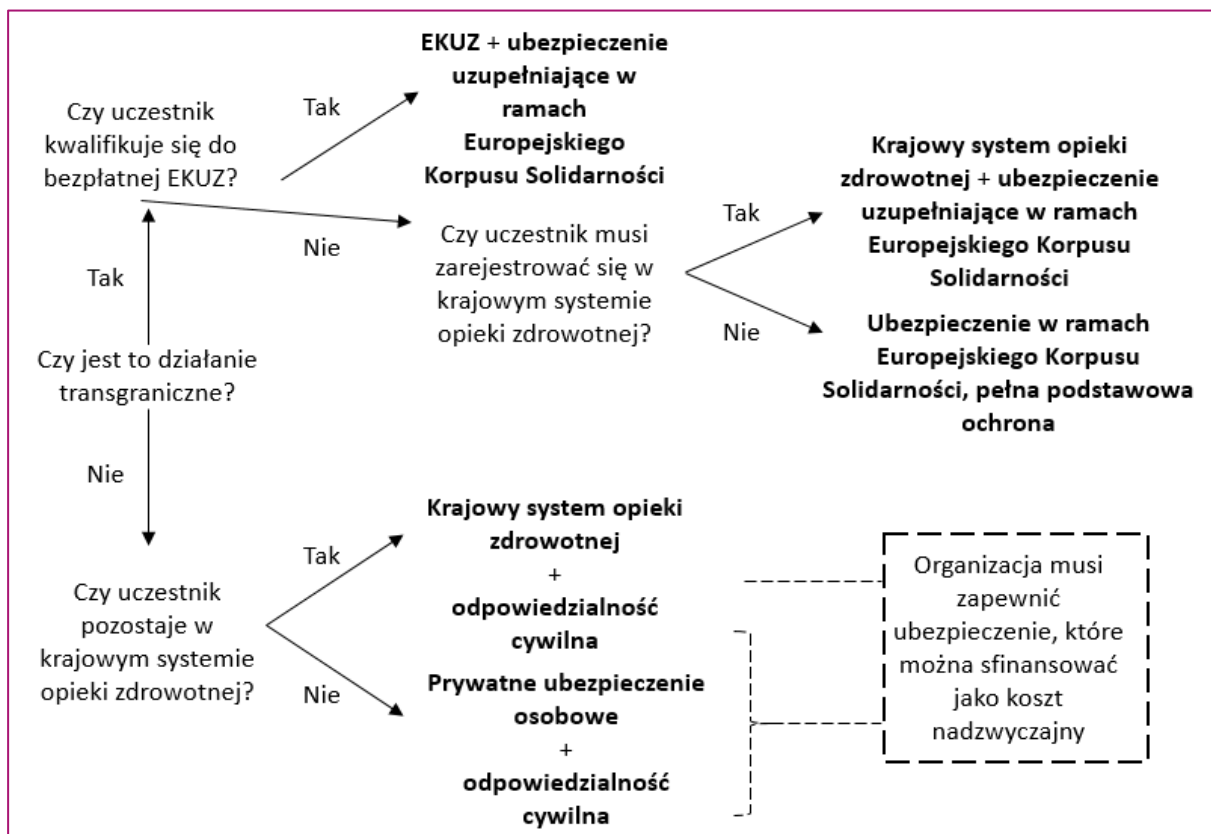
Czy uczestnik kwalifikuje się do bezpłatnej EKUZ?

Tak

EKUZ + ubezpieczenie uzupełniające w ramach Europejskiego Korpusu Solidarności

Nie

Czy uczestnik musi zarejestrować się w krajowym systemie opieki zdrowotnej?

Tak

Krajowy system opieki zdrowotnej + ubezpieczenie uzupełniające w ramach Europejskiego Korpusu Solidarności

Nie

Ubezpieczenie w ramach Europejskiego Korpusu Solidarności, pełna podstawowa ochrona

Tak

Czy jest to działanie transgraniczne?

Nie

Czy uczestnik pozostaje w krajowym systemie opieki zdrowotnej?

Tak

Krajowy system opieki zdrowotnej + odpowiedzialność cywilna

Nie

Prywatne ubezpieczenie osobowe + odpowiedzialność cywilna

Organizacja musi zapewnić ubezpieczenie, które można sfinansować jako koszt nadzwyczajny